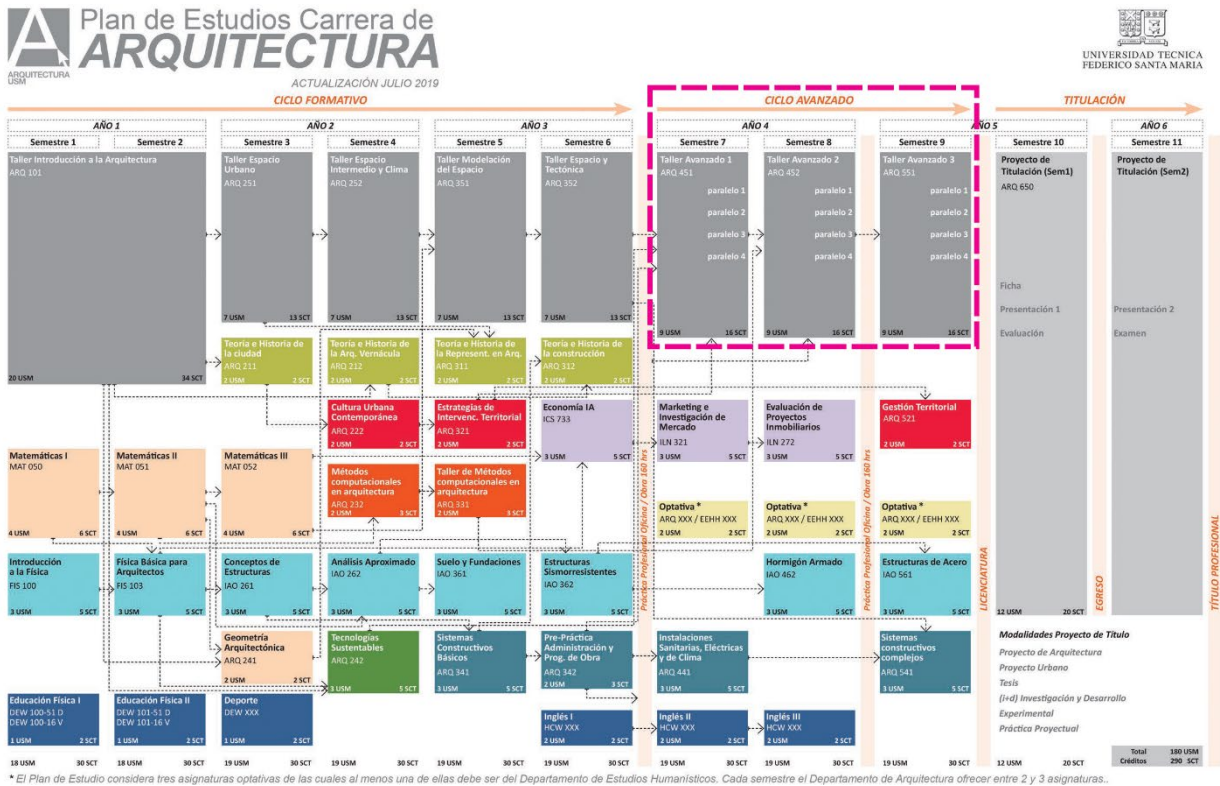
ARQUITECTURA USM

Plan de Estudios Carrera de
ARQUITECTURA
ACTUALIZACIÓN JULIO 2019

UNIVERSIDAD TECNICA FEDERICO SANTA MARIA

CICLO FORMATIVO
CICLO AVANZADO
TITULACIÓN

AÑO 1
Semestre 1
Semestre 2
AÑO 2
Semestre 3
Semestre 4
AÑO 3
Semestre 5
Semestre 6
AÑO 4
Semestre 7
Semestre 8
AÑO 5
Semestre 9
Semestre 10
AÑO 6
Semestre 11

Taller Introducción a la Arquitectura
ARQ 101
20 USM 34 SCT

Taller Espacio Urbano
ARQ 251
7 USM 13 SCT

Taller Espacio Intermedio y Clima
ARQ 252
7 USM 13 SCT

Taller Modelación del Espacio
ARQ 351
7 USM 13 SCT

Taller Espacio y Tectónica
ARQ 352
7 USM 13 SCT

Taller Avanzado 1
ARQ 451
paralelo 1
paralelo 2
paralelo 3
paralelo 4
9 USM 16 SCT

Taller Avanzado 2
ARQ 452
paralelo 1
paralelo 2
paralelo 3
paralelo 4
9 USM 16 SCT

Taller Avanzado 3
ARQ 551
paralelo 1
paralelo 2
paralelo 3
paralelo 4
9 USM 16 SCT

Proyecto de Titulación (Sem1)
ARQ 650
Ficha
Presentación 1
Evaluación
12 USM 20 SCT

Proyecto de Titulación (Sem2)
Presentación 2
Examen

Teoría e Historia de la ciudad
ARQ 211
2 USM 2 SCT

Teoría e Historia de la Arq. Vernácula
ARQ 212
2 USM 2 SCT

Teoría e Historia de la Represent. en Arq.
ARQ 311
2 USM 2 SCT

Teoría e Historia de la construcción
ARQ 312
2 USM 2 SCT

Cultura Urbana Contemporánea
ARQ 222
2 USM 2 SCT

Estrategias de Intervenc. Territorial
ARQ 321
2 USM 2 SCT

Economía IA
ICS 733
3 USM 5 SCT

Marketing e Investigación de Mercado
ILN 321
3 USM 5 SCT

Evaluación de Proyectos Inmobiliarios
ILN 272
3 USM 5 SCT

Gestión Territorial
ARQ 521
2 USM 2 SCT

Matemáticas I
MAT 050
4 USM 6 SCT

Matemáticas II
MAT 051
4 USM 6 SCT

Matemáticas III
MAT 052
4 USM 6 SCT

Métodos computacionales en arquitectura
ARQ 232
2 USM 3 SCT

Taller de Métodos computacionales en arquitectura
ARQ 331
2 USM 3 SCT

Optativa *
ARQ XXX / EEHH XXX
2 USM 2 SCT

Optativa *
ARQ XXX / EEHH XXX
2 USM 2 SCT

Optativa *
ARQ XXX / EEHH XXX
2 USM 2 SCT

Introducción a la Física
FIS 100
3 USM 5 SCT

Física Básica para Arquitectos
FIS 103
3 USM 5 SCT

Conceptos de Estructuras
IAO 261
3 USM 5 SCT

Análisis Aproximado
IAO 262
3 USM 5 SCT

Suelo y Fundaciones
IAO 361
3 USM 5 SCT

Estructuras Sismorresistentes
IAO 362
3 USM 5 SCT

Hormigón Armado
IAO 462
3 USM 5 SCT

Estructuras de Acero
IAO 561
3 USM 5 SCT

Geometría Arquitectónica
ARQ 241
2 USM 2 SCT

Tecnologías Sustentables
ARQ 242
3 USM 5 SCT

Sistemas Constructivos Básicos
ARQ 341
3 USM 5 SCT

Pre-Práctica Administración y Prog. de Obra
ARQ 342
2 USM 3 SCT

Instalaciones Sanitarias, Eléctricas y de Clima
ARQ 441
3 USM 5 SCT

Sistemas constructivos complejos
ARQ 541
3 USM 5 SCT

Educación Física I
DEW 100-51 D
DEW 100-16 V
1 USM 2 SCT

Educación Física II
DEW 101-51 D
DEW 101-16 V
1 USM 2 SCT

Deporte
DEW XXX
1 USM 2 SCT

Inglés I
HCW XXX
2 USM 2 SCT

Inglés II
HCW XXX
2 USM 2 SCT

Inglés III
HCW XXX
2 USM 2 SCT

Práctica Profesional Oficina / Obra 160 hrs
Práctica Profesional Oficina / Obra 160 hrs
LICENCIATURA
EGRESO
TÍTULO PROFESIONAL

Modalidades Proyecto de Título
Proyecto de Arquitectura
Proyecto Urbano
Tesis
(i+d) Investigación y Desarrollo
Experimental
Práctica Proyectual

18 USM 30 SCT
18 USM 30 SCT
19 USM 30 SCT
19 USM 30 SCT
19 USM 30 SCT
19 USM 30 SCT
19 USM 30 SCT
19 USM 30 SCT
19 USM 30 SCT
12 USM 20 SCT
Total 180 USM
Créditos 290 SCT

* El Plan de Estudio considera tres asignaturas optativas de las cuales al menos una de ellas debe ser del Departamento de Estudios Humanísticos. Cada semestre el Departamento de Arquitectura ofrecer entre 2 y 3 asignaturas..